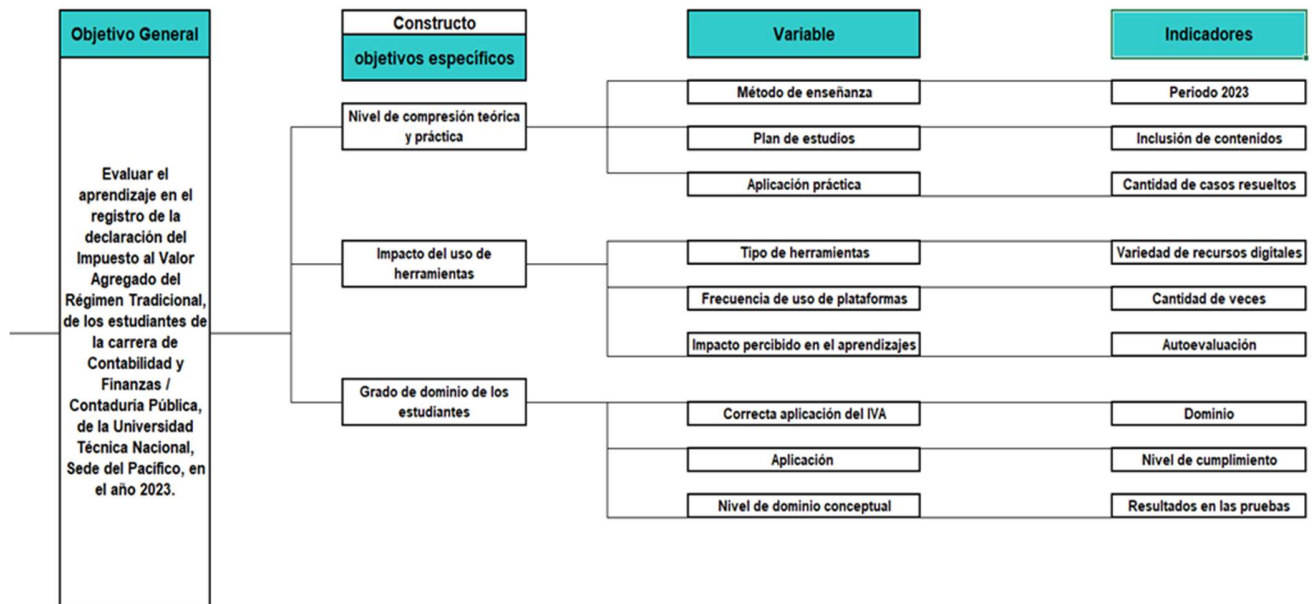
Objetivo General

Evaluar el aprendizaje en el registro de la declaración del Impuesto al Valor Agregado del Régimen Tradicional, de los estudiantes de la carrera de Contabilidad y Finanzas / Contaduría Pública, de la Universidad Técnica Nacional, Sede del Pacífico, en el año 2023.

Constructo

objetivos específicos

Variable

Indicadores

Nivel de compresión teórica y práctica

Método de enseñanza

Periodo 2023

Plan de estudios

Inclusión de contenidos

Aplicación práctica

Cantidad de casos resueltos

Impacto del uso de herramientas

Tipo de herramientas

Variedad de recursos digitales

Frecuencia de uso de plataformas

Cantidad de veces

Impacto percibido en el aprendizajes

Autoevaluación

Grado de dominio de los estudiantes

Correcta aplicación del IVA

Dominio

Aplicación

Nivel de cumplimiento

Nivel de dominio conceptual

Resultados en las pruebas